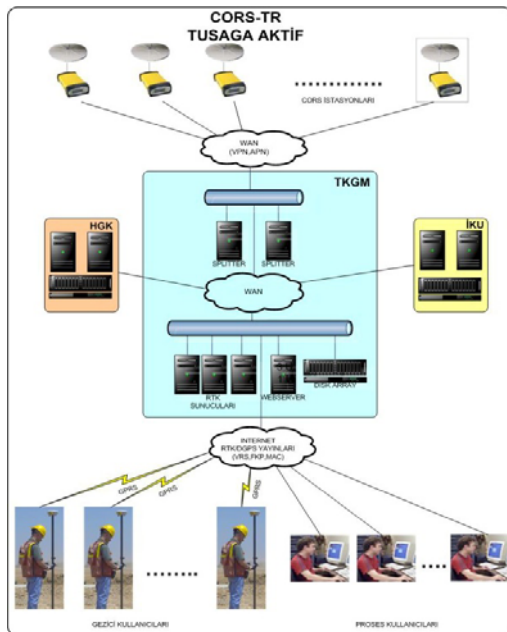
CORS-TR
TUSAGA AKTİF

CORS İSTASYONLARI

WAN
(VPN,APN)

TKGM

HGK

İKU

SPLITTER

SPLITTER

WAN

RTK
SUNUCULARI

WEBSERVER

DISK ARRAY

INTERNET
RTK/DGPS YAYINLARI
(VRS,FKP,MAC)

GPRS

GPRS

GPRS

GEZİCİ KULLANICILARI

PROSES KULLANICILARI